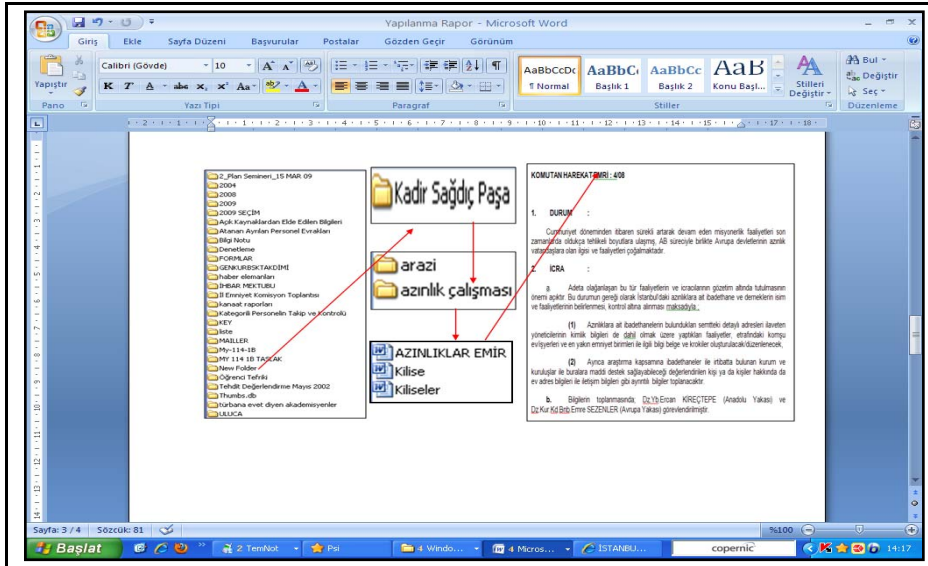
Yapılanma Rapor - Microsoft Word

Giriş Ekle Sayfa Düzeni Başvurular Postalar Gözden Geçir Görünüm

Yapıştır
Pano
Calibri (Gövde) 10
Yazı Tipi
Paragraf
AaBbCcDc ¶ Normal
AaBbC Başlık 1
AaBbCc Başlık 2
AaB Konu Başl...
Stiller Değiştir
Stiller
Bul
Değiştir
Seç
Düzenleme

2_Plan Semineri_15 MAR 09
2004
2008
2009
2009 SEÇİM
Açık Kaynaklardan Elde Edilen Bilgileri
Atanan Ayrılan Personel Evrakları
Bilgi Notu
Denetleme
FORMLAR
GENKURBSKTAKDİMİ
haber elemanları
İHBAR MEKTUBU
İl Emniyet Komisyon Toplantısı
kanaat raporları
Kategorili Personelin Takip ve Kontrolü
KEY
liste
MAILLER
My-114-1B
MY 114 1B TASLAK
New Folder
Öğrenci Tefriki
Tehdit Değerlendirme Mayıs 2002
Thumbs.db
türbana evet diyen akademisyenler
ULUCA

Kadir Sağdıç Paşa

arazi
azınlık çalışması

AZINLIKLAR EMİR
Kilise
Kiliseler

KOMUTAN HAREKAT EMRİ : 4/08

1. DURUM :

Cumhuriyet döneminden itibaren sürekli artarak devam eden misyonerlik faaliyetleri son zamanlarda oldukça tehlikeli boyutlara ulaşmış. Aß süreciyle birlikte Avrupa devletlerinin azınlık vatandaşlara olan ilgisi ve faaliyetleri çoğalmaktadır.

2. İCRA :

a. Adeta olağanlaşan bu tür faaliyetlerin ve icracılarının gözetim altında tutulmasının önemi açıktır. Bu durumun gereği olarak İstanbul'daki azınlıklara ait ibadethane ve derneklerin isim ve faaliyetlerinin belirlenmesi, kontrol altına alınması maksadıyla ;

(1) Azınlıklara ait ibadethanelerin bulundukları semtteki detaylı adresleri ilaveten yöneticilerinin kimlik bilgileri de dahil olmak üzere yaptıkları faaliyetler, etrafındaki komşu ev/işyerleri ve en yakın emniyet birimleri ile ilgili bilgi belge ve krokiler oluşturulacak/düzenlenecek,

(2) Ayrıca araştırma kapsamına ibadethaneler ile irtibatta bulunan kurum ve kuruluşlar ile buralara maddi destek sağlayabileceği değerlendirilen kişi ya da kişiler hakkında da ev adres bilgileri ile iletişim bilgileri gibi ayrıntılı bilgiler toplanacaktır.

b. Bilgilerin toplanmasında; Dz.Yb.Ercan KIREÇTEPE (Anadolu Yakası) ve Dz.Kur.Kd.Bnb.Emre SEZENLER (Avrupa Yakası) görevlendirilmiştir.

Sayfa: 3 / 4 Sözcük: 81
%100
Başlat
2 TemNot
Psi
4 Windo...
4 Micros...
İSTANBU...
copernic
14:17